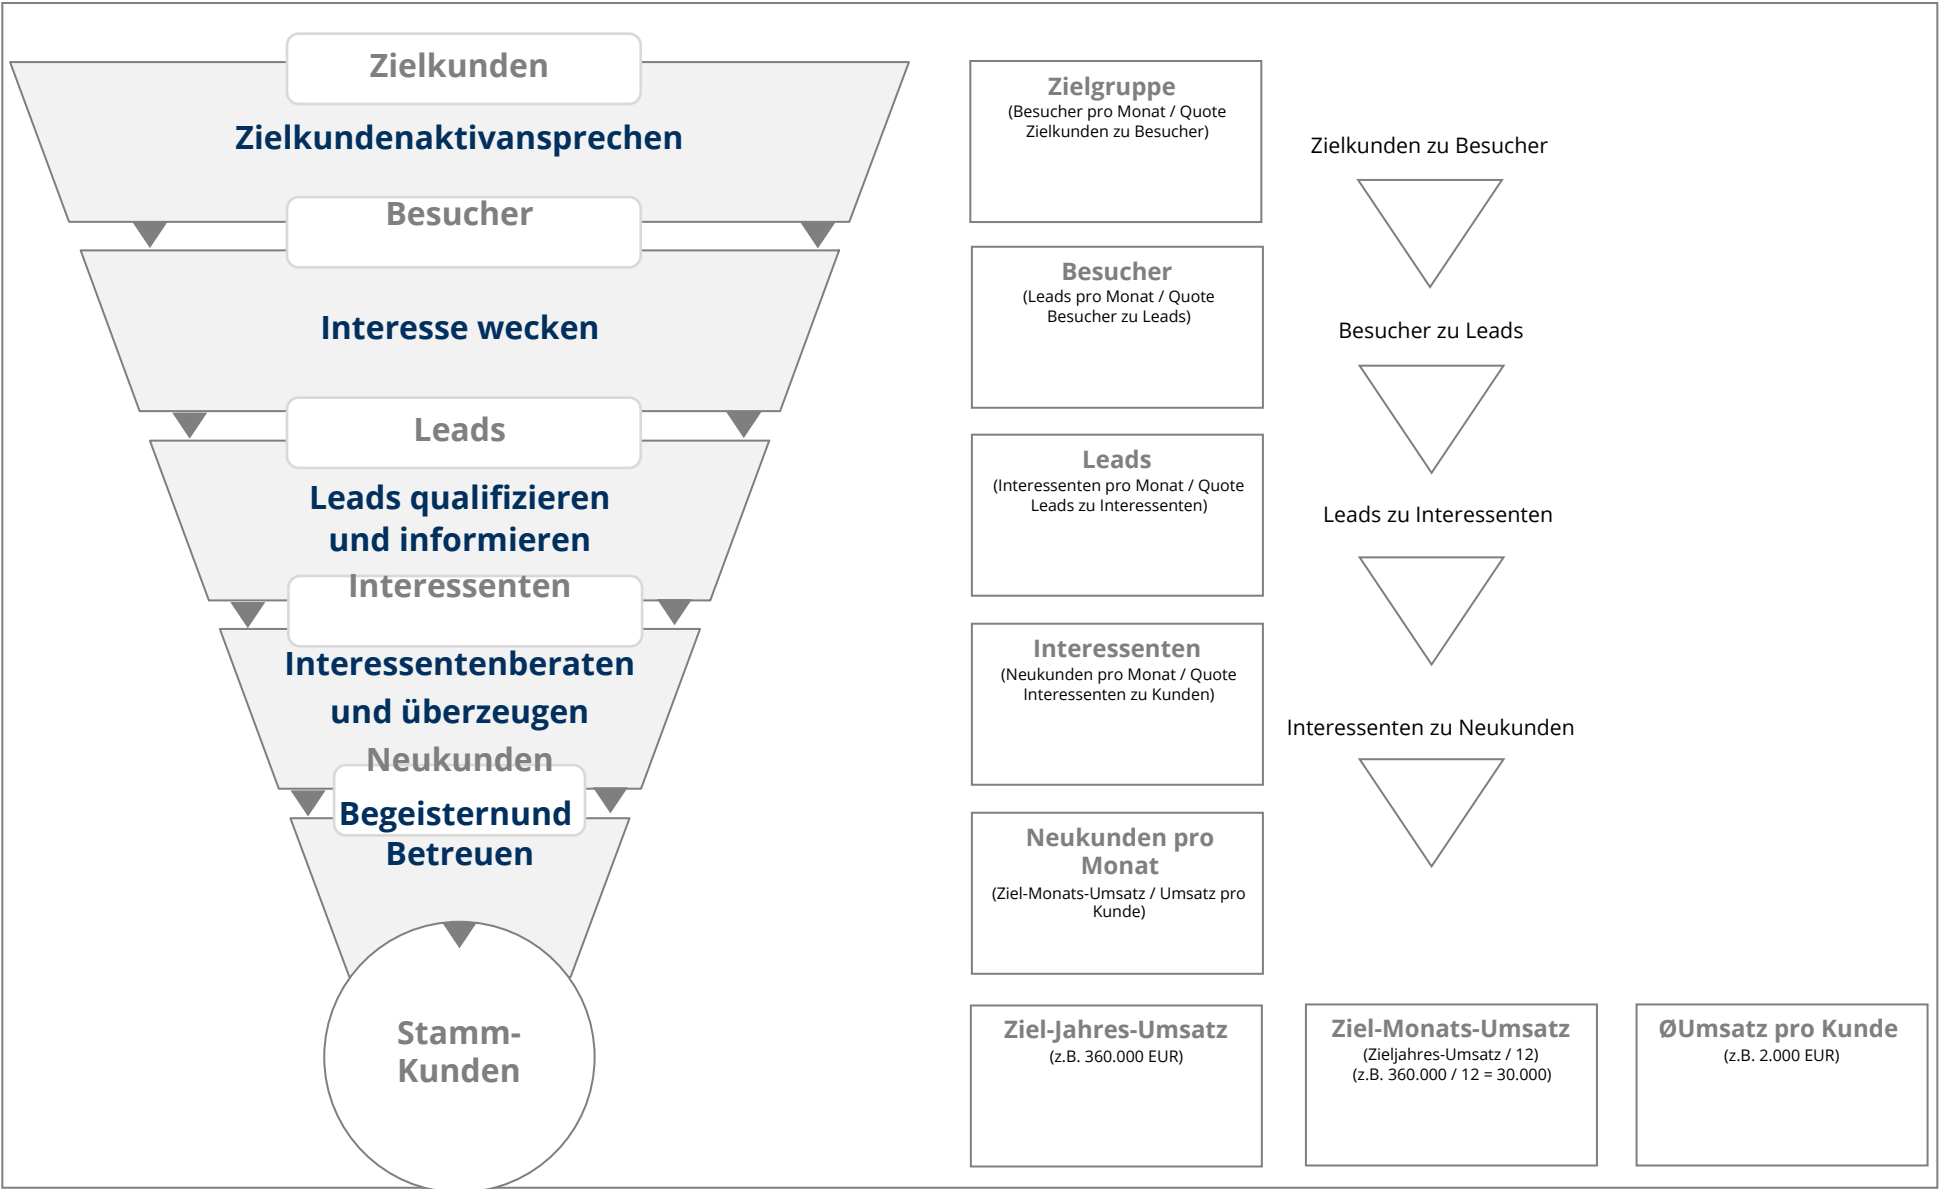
Zielkunden

Zielkundenaktivansprechen

Besucher

Interesse wecken

Leads

Leads qualifizieren und informieren

Interessenten

Interessentenberaten und überzeugen

Neukunden

Begeisternund Betreuen

Stamm-Kunden

Zielgruppe
(Besucher pro Monat / Quote Zielkunden zu Besucher)

Zielkunden zu Besucher

Besucher
(Leads pro Monat / Quote Besucher zu Leads)

Besucher zu Leads

Leads
(Interessenten pro Monat / Quote Leads zu Interessenten)

Leads zu Interessenten

Interessenten
(Neukunden pro Monat / Quote Interessenten zu Kunden)

Interessenten zu Neukunden

Neukunden pro Monat
(Ziel-Monats-Umsatz / Umsatz pro Kunde)

Ziel-Jahres-Umsatz
(z.B. 360.000 EUR)

Ziel-Monats-Umsatz
(Zieljahres-Umsatz / 12)
(z.B. 360.000 / 12 = 30.000)

ØUmsatz pro Kunde
(z.B. 2.000 EUR)